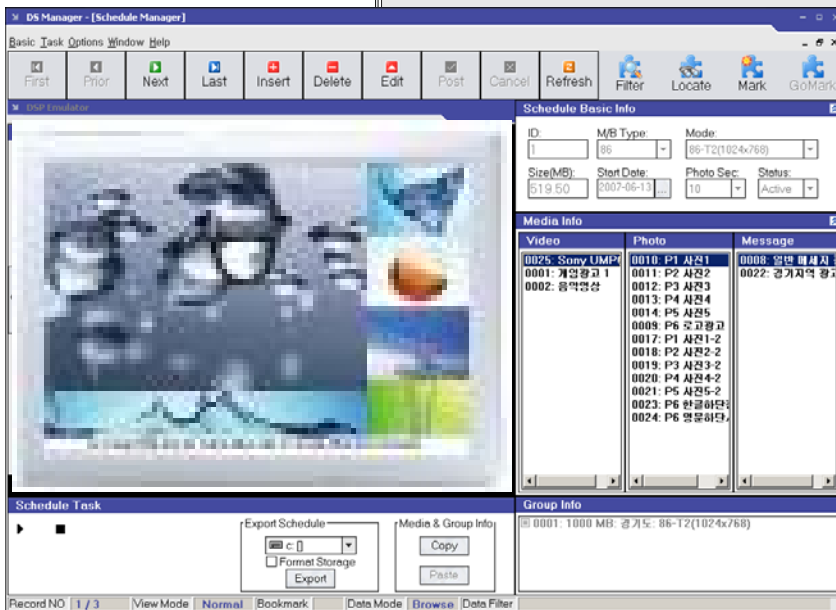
DS Manager - [Schedule Manager]

Basic Task Options Window Help

First Prior Next Last Insert Delete Edit Post Cancel Refresh Filter Locate Mark GoMark

DSP Emulator

Schedule Basic Info

ID: 1
M/B Type: 86
Mode: 86-T2(1024x768)
Size(MB): 519.50
Start Date: 2007-06-13
Photo Sec: 10
Status: Active

Media Info

| Video | Photo | Message |
|---|---|---|
| 0025: Sony UMP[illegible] | 0010: P1 사진1 | 0008: 일반 메세지 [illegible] |
| 0001: 개업광고 1 | 0011: P2 사진2 | 0022: 경기지역 광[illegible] |
| 0002: 음악영상 | 0012: P3 사진3 | |
| | 0013: P4 사진4 | |
| | 0014: P5 사진5 | |
| | 0009: P6 로고광고 | |
| | 0017: P1 사진1-2 | |
| | 0018: P2 사진2-2 | |
| | 0019: P3 사진3-2 | |
| | 0020: P4 사진4-2 | |
| | 0021: P5 사진5-2 | |
| | 0023: P6 한글하단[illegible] | |
| | 0024: P6 영문하단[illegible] | |

Schedule Task

Export Schedule
c: []
Format Storage
Export

Media & Group Info
Copy
Paste

Group Info

0001: 1000 MB: 경기도: 86-T2(1024x768)

Record NO 1 / 3 View Mode Normal Bookmark Data Mode Browse Data Filter